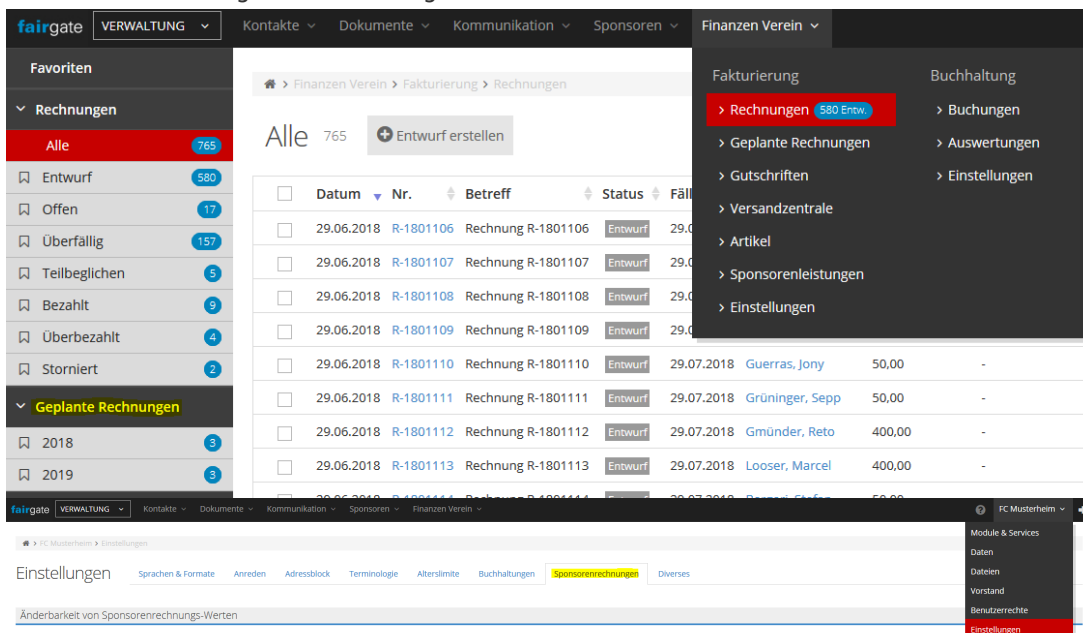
fairgate VERWALTUNG Kontakte Dokumente Kommunikation Sponsoren Finanzen Verein

Favoriten

Rechnungen

Alle 765

Entwurf 580

Offen 17

Überfällig 157

Teilbeglichen 5

Bezahlt 9

Überbezahlt 4

Storniert 2

Geplante Rechnungen

2018 3

2019 3

Finanzen Verein > Fakturierung > Rechnungen

Alle 765 Entwurf erstellen

Fakturierung
> Rechnungen 580 Entw.
> Geplante Rechnungen
> Gutschriften
> Versandzentrale
> Artikel
> Sponsorenleistungen
> Einstellungen

Buchhaltung
> Buchungen
> Auswertungen
> Einstellungen

| | Datum | Nr. | Betreff | Status | Fäl | | | |
|---|---|---|---|---|---|---|---|---|
| | 29.06.2018 | R-1801106 | Rechnung R-1801106 | Entwurf | 29.0 | | | |
| | 29.06.2018 | R-1801107 | Rechnung R-1801107 | Entwurf | 29.0 | | | |
| | 29.06.2018 | R-1801108 | Rechnung R-1801108 | Entwurf | 29.0 | | | |
| | 29.06.2018 | R-1801109 | Rechnung R-1801109 | Entwurf | 29.0 | | | |
| | 29.06.2018 | R-1801110 | Rechnung R-1801110 | Entwurf | 29.07.2018 | Guerras, Jony | 50,00 | - |
| | 29.06.2018 | R-1801111 | Rechnung R-1801111 | Entwurf | 29.07.2018 | Grüninger, Sepp | 50,00 | - |
| | 29.06.2018 | R-1801112 | Rechnung R-1801112 | Entwurf | 29.07.2018 | Gmünder, Reto | 400,00 | - |
| | 29.06.2018 | R-1801113 | Rechnung R-1801113 | Entwurf | 29.07.2018 | Looser, Marcel | 400,00 | - |

fairgate VERWALTUNG Kontakte Dokumente Kommunikation Sponsoren Finanzen Verein FC Musterheim

FC Musterheim > Einstellungen

Einstellungen Sprachen & Formate Anreden Adressblock Terminologie Alterslimite Buchhaltungen Sponsorenrechnungen Diverses

Änderbarkeit von Sponsorenrechnungs-Werten

Module & Services
Daten
Dateien
Vorstand
Benutzerrechte
Einstellungen